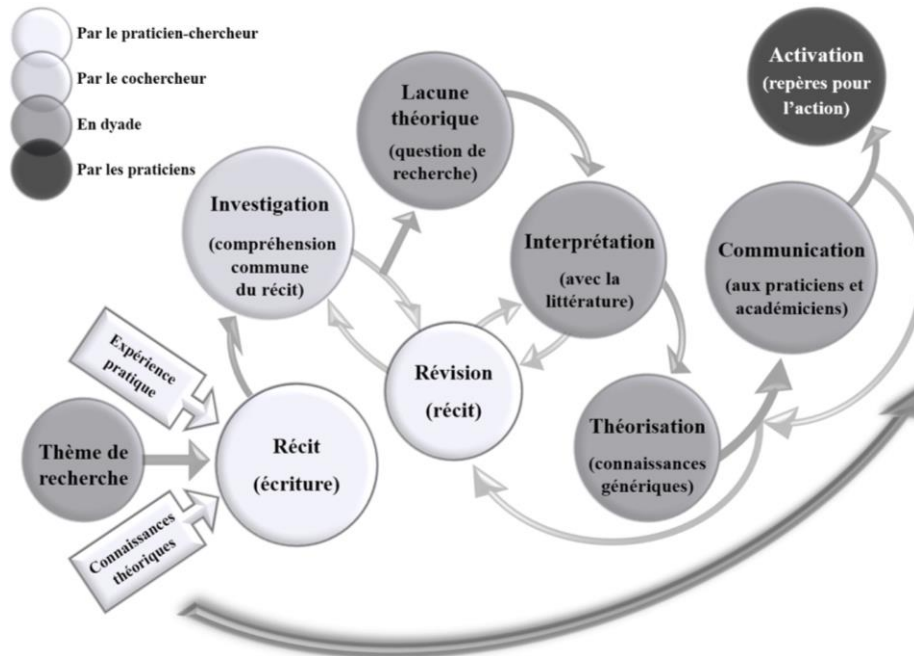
Par le praticien-chercheur
Par le cochercheur
En dyade
Par les praticiens

Activation (repères pour l'action)

Lacune théorique (question de recherche)

Investigation (compréhension commune du récit)

Interprétation (avec la littérature)

Communication (aux praticiens et académiciens)

Expérience pratique

Révision (récit)

Théorisation (connaissances génériques)

Thème de recherche

Récit (écriture)

Connaissances théoriques